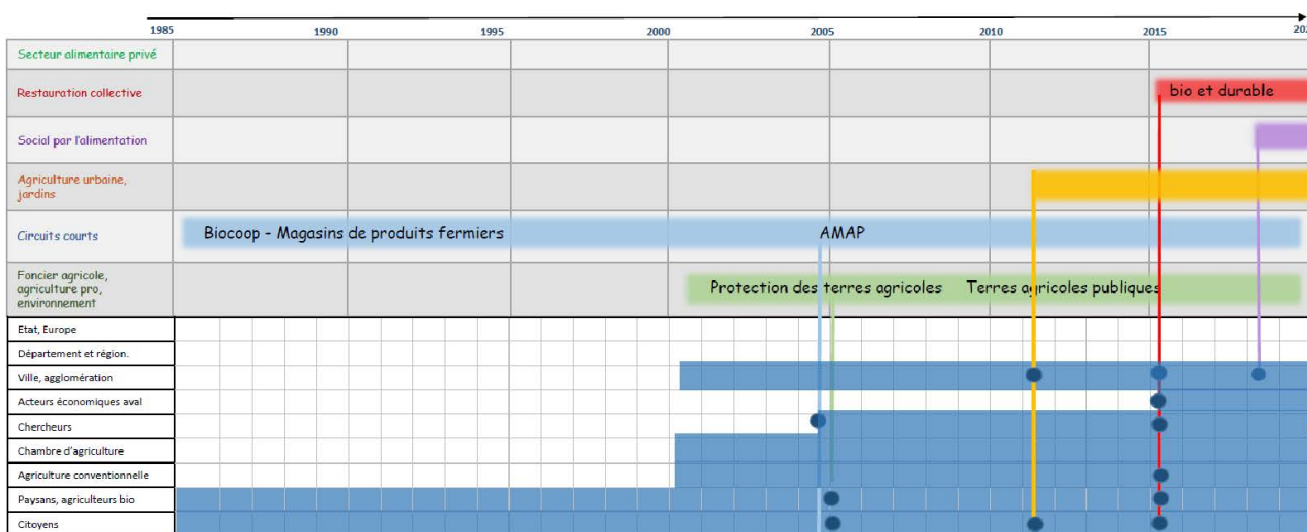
1985 1990 1995 2000 2005 2010 2015 20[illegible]

Secteur alimentaire privé

Restauration collective

bio et durable

Social par l'alimentation

Agriculture urbaine, jardins

Circuits courts

Biocoop - Magasins de produits fermiers

AMAP

Foncier agricole, agriculture pro, environnement

Protection des terres agricoles

Terres agricoles publiques

Etat, Europe

Département et région.

Ville, agglomération

Acteurs économiques aval

Chercheurs

Chambre d'agriculture

Agriculture conventionnelle

Paysans, agriculteurs bio

Citoyens